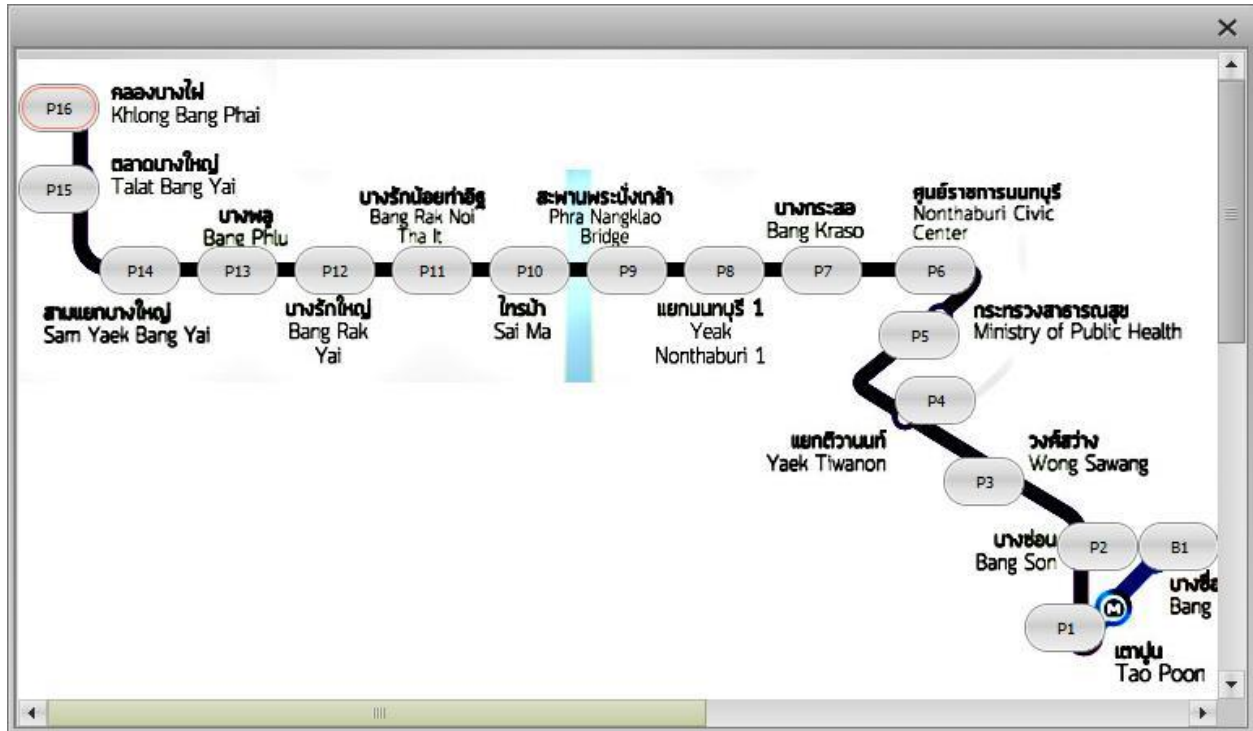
×

P16 คลองบางไผ่ Khlong Bang Phai

P15 ตลาดบางใหญ่ Talat Bang Yai

P14 สามแยกบางใหญ่ Sam Yaek Bang Yai

P13 บางพลู Bang Phlu

P12 บางรักใหญ่ Bang Rak Yai

P11 บางรักน้อยท่าอิฐ Bang Rak Noi Tha It

P10 ไทรม้า Sai Ma

P9 สะพานพระนั่งเกล้า Phra Nangklao Bridge

P8 แยกนนทบุรี 1 Yeak Nonthaburi 1

P7 บางกระสอ Bang Kraso

P6 ศูนย์ราชการนนทบุรี Nonthaburi Civic Center

P5 กระทรวงสาธารณสุข Ministry of Public Health

P4 แยกติวานนท์ Yaek Tiwanon

P3 วงศ์สว่าง Wong Sawang

P2 บางซ่อน Bang Son

B1 บางซื่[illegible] Bang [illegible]

P1 เตาปูน Tao Poon